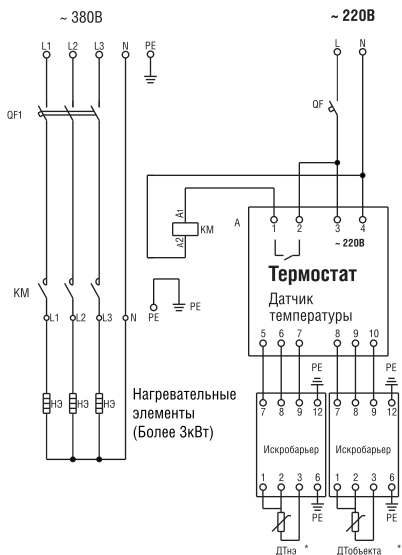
~ 380В

L1 L2 L3 N PE

QF1

КМ

L1 L2 L3 N

НЭ НЭ НЭ

Нагревательные элементы (Более 3кВт)

PE PE

~ 220В

L N

QF

A1 КМ A2

А

1 2 3 4

~ 220В

Термостат

Датчик температуры

5 6 7 8 9 10

PE PE

7 8 12 7 8 9 12

Искробарьер Искробарьер

1 2 3 6 1 2 3 6

PE PE

ДТнэ * ДТобъекта *